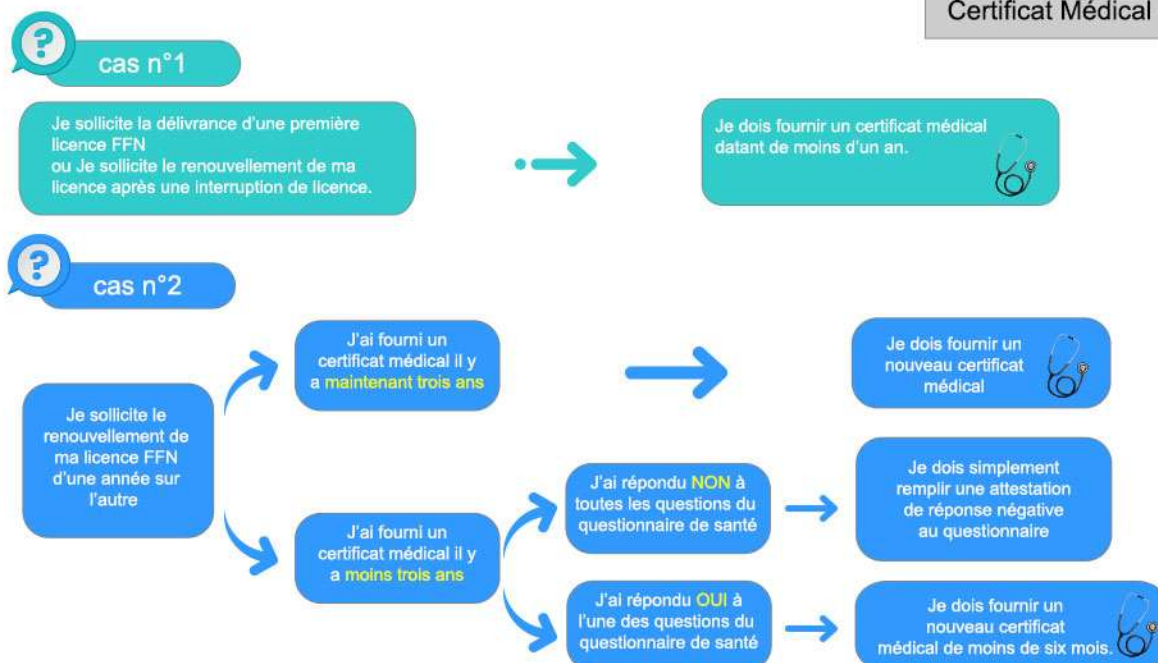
Certificat Médical

?
cas n°1

Je sollicite la délivrance d'une première licence FFN
ou Je sollicite le renouvellement de ma licence après une interruption de licence.

Je dois fournir un certificat médical datant de moins d'un an.

?
cas n°2

Je sollicite le renouvellement de ma licence FFN d'une année sur l'autre

J'ai fourni un certificat médical il y a maintenant trois ans

Je dois fournir un nouveau certificat médical

J'ai fourni un certificat médical il y a moins trois ans

J'ai répondu NON à toutes les questions du questionnaire de santé

Je dois simplement remplir une attestation de réponse négative au questionnaire

J'ai répondu OUI à l'une des questions du questionnaire de santé

Je dois fournir un nouveau certificat médical de moins de six mois.